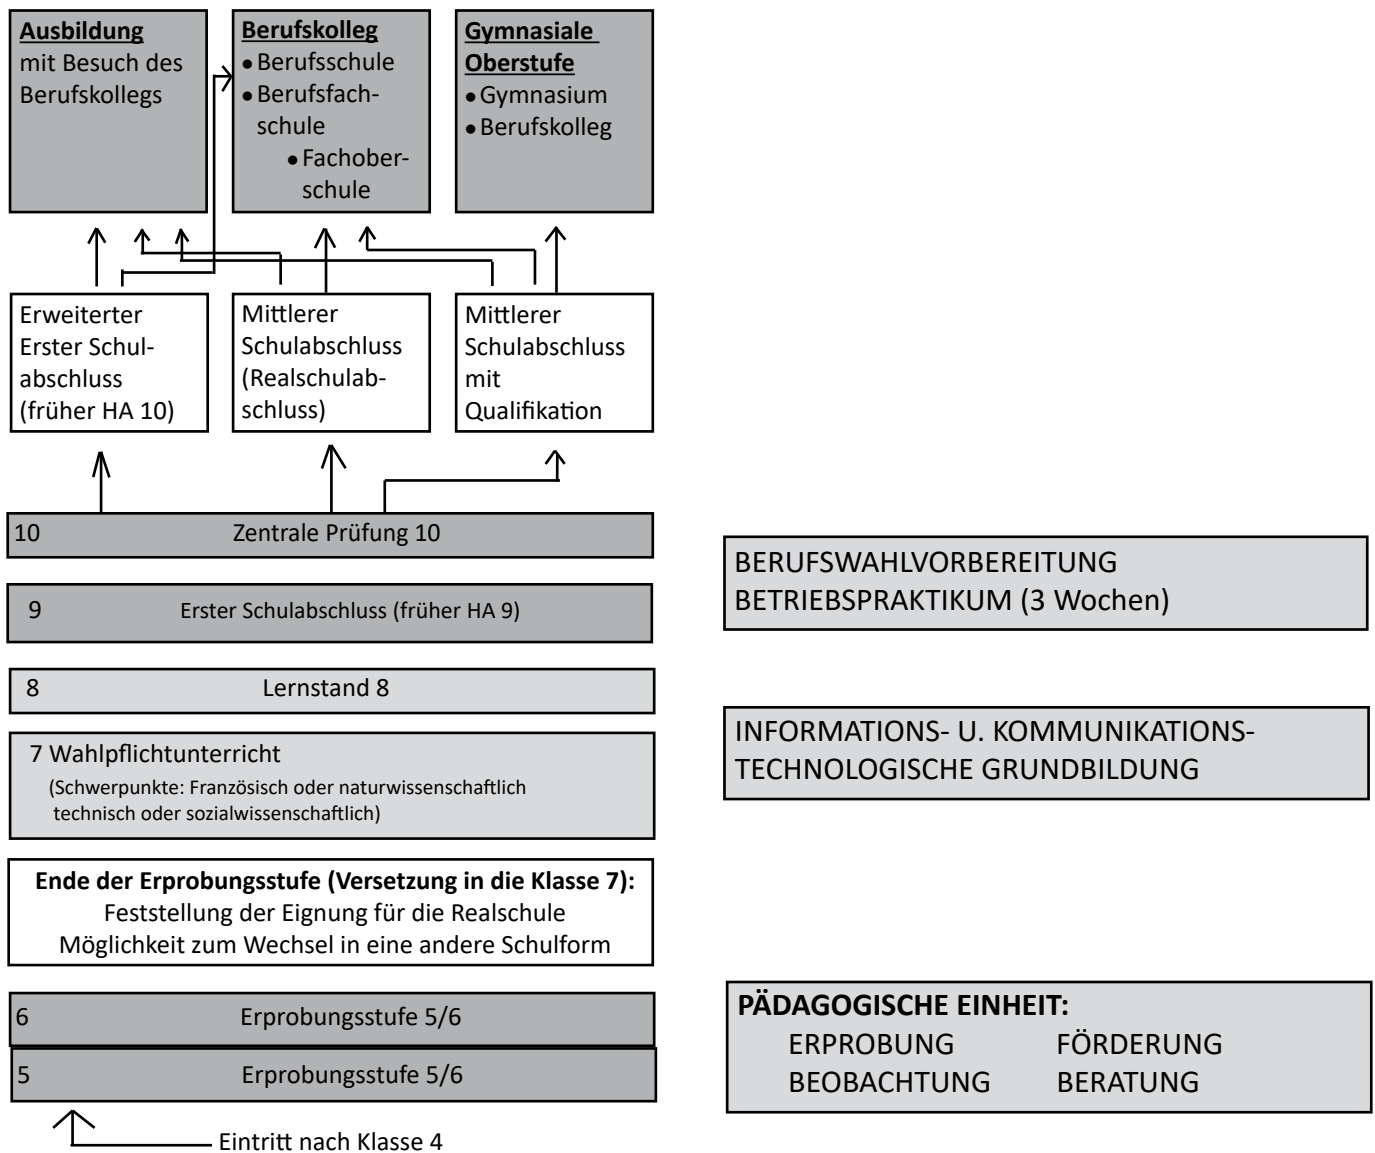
**Ausbildung** mit Besuch des Berufskollegs

**Berufskolleg**
- Berufsschule
- Berufsfachschule
- Fachoberschule

**Gymnasiale Oberstufe**
- Gymnasium
- Berufskolleg

Erweiterter Erster Schulabschluss (früher HA 10)

Mittlerer Schulabschluss (Realschulabschluss)

Mittlerer Schulabschluss mit Qualifikation

10 Zentrale Prüfung 10

9 Erster Schulabschluss (früher HA 9)

8 Lernstand 8

7 Wahlpflichtunterricht
(Schwerpunkte: Französisch oder naturwissenschaftlich technisch oder sozialwissenschaftlich)

**Ende der Erprobungsstufe (Versetzung in die Klasse 7):**
Feststellung der Eignung für die Realschule
Möglichkeit zum Wechsel in eine andere Schulform

6 Erprobungsstufe 5/6

5 Erprobungsstufe 5/6

Eintritt nach Klasse 4

BERUFSWAHLVORBEREITUNG
BETRIEBSPRAKTIKUM (3 Wochen)

INFORMATIONS- U. KOMMUNIKATIONSTECHNOLOGISCHE GRUNDBILDUNG

**PÄDAGOGISCHE EINHEIT:**
ERPROBUNG FÖRDERUNG
BEOBACHTUNG BERATUNG